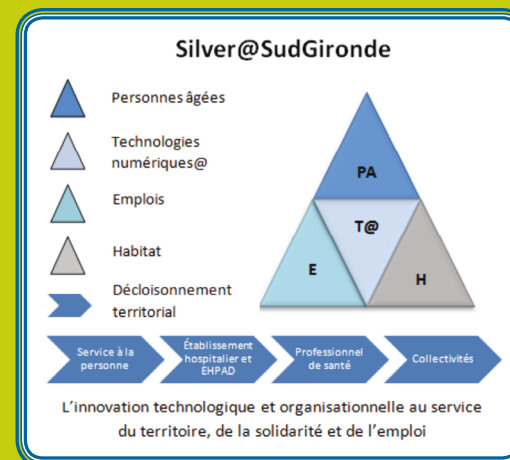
Silver@SudGironde

Personnes âgées

Technologies numériques@

Emplois

Habitat

Décloisonnement territorial

PA

T@

E

H

Service à la personne

Établissement hospitalier et EHPAD

Professionnel de santé

Collectivités

L'innovation technologique et organisationnelle au service du territoire, de la solidarité et de l'emploi